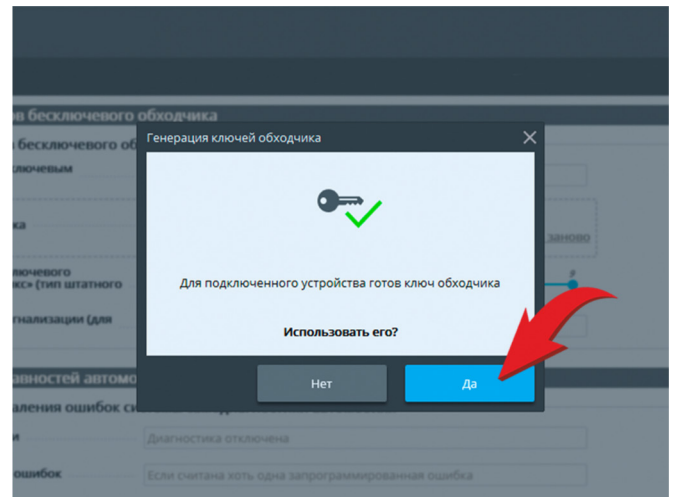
в бесключевого обходчика
бесключевого об
ключевым
ка
заново
лючевого
кс» (тип штатного
гнализации (для
Генерация ключей обходчика
Для подключенного устройства готов ключ обходчика
Использовать его?
Нет
Да
равностей автомо
аления ошибок с
Диагностика отключена
ошибок
Если считана хоть одна запрограммированная ошибка